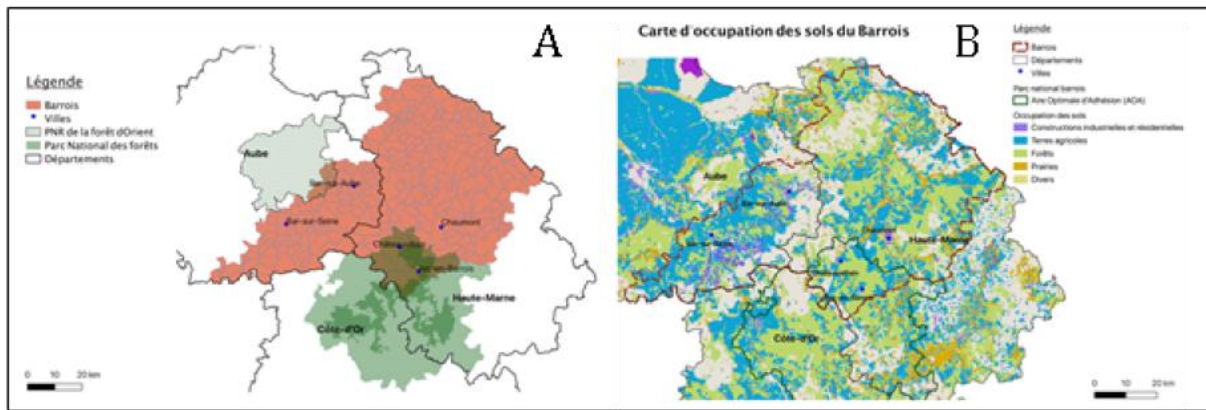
A

Légende
Barrois
Villes
PNR de la forêt d'Orient
Parc National des forêts
Départements

Aube
Bar-sur-Aube
Bar-sur-Seine
Chaumont
Châteauvillain
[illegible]
Haute-Marne
Côte-d'Or

0 10 20 km

B

Carte d'occupation des sols du Barrois

Légende
Barrois
Départements
Villes
Parc national barrois
Aire Optimale d'Adhésion (AOA)
Occupation des sols
Constructions industrielles et résidentielles
Terres agricoles
Forêts
Prairies
Divers

Aube
Haute-Marne
Côte-d'Or

0 10 20 km